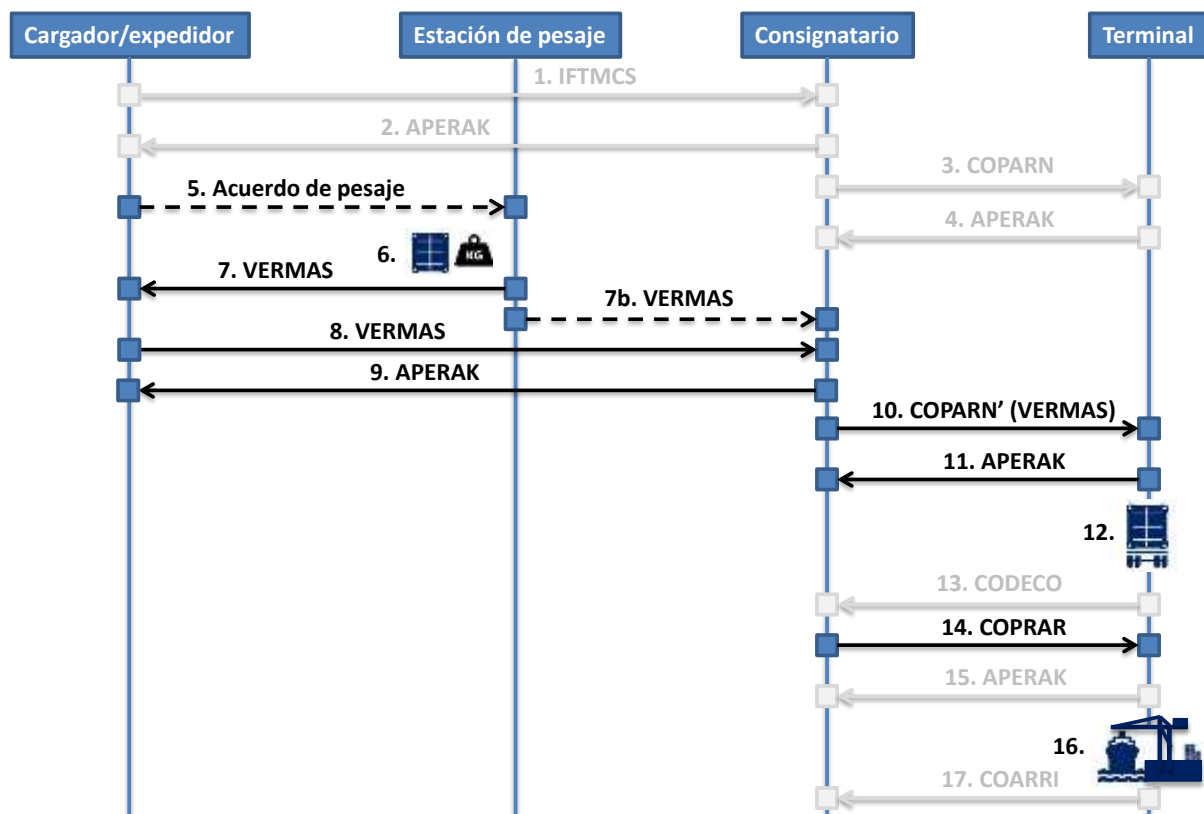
Cargador/expedidor
Estación de pesaje
Consignatario
Terminal

1. IFTMCS
2. APERAK
3. COPARN
5. Acuerdo de pesaje
4. APERAK
6. KG
7. VERMAS
7b. VERMAS
8. VERMAS
9. APERAK
10. COPARN' (VERMAS)
11. APERAK
12.
13. CODECO
14. COPRAR
15. APERAK
16.
17. COARRI